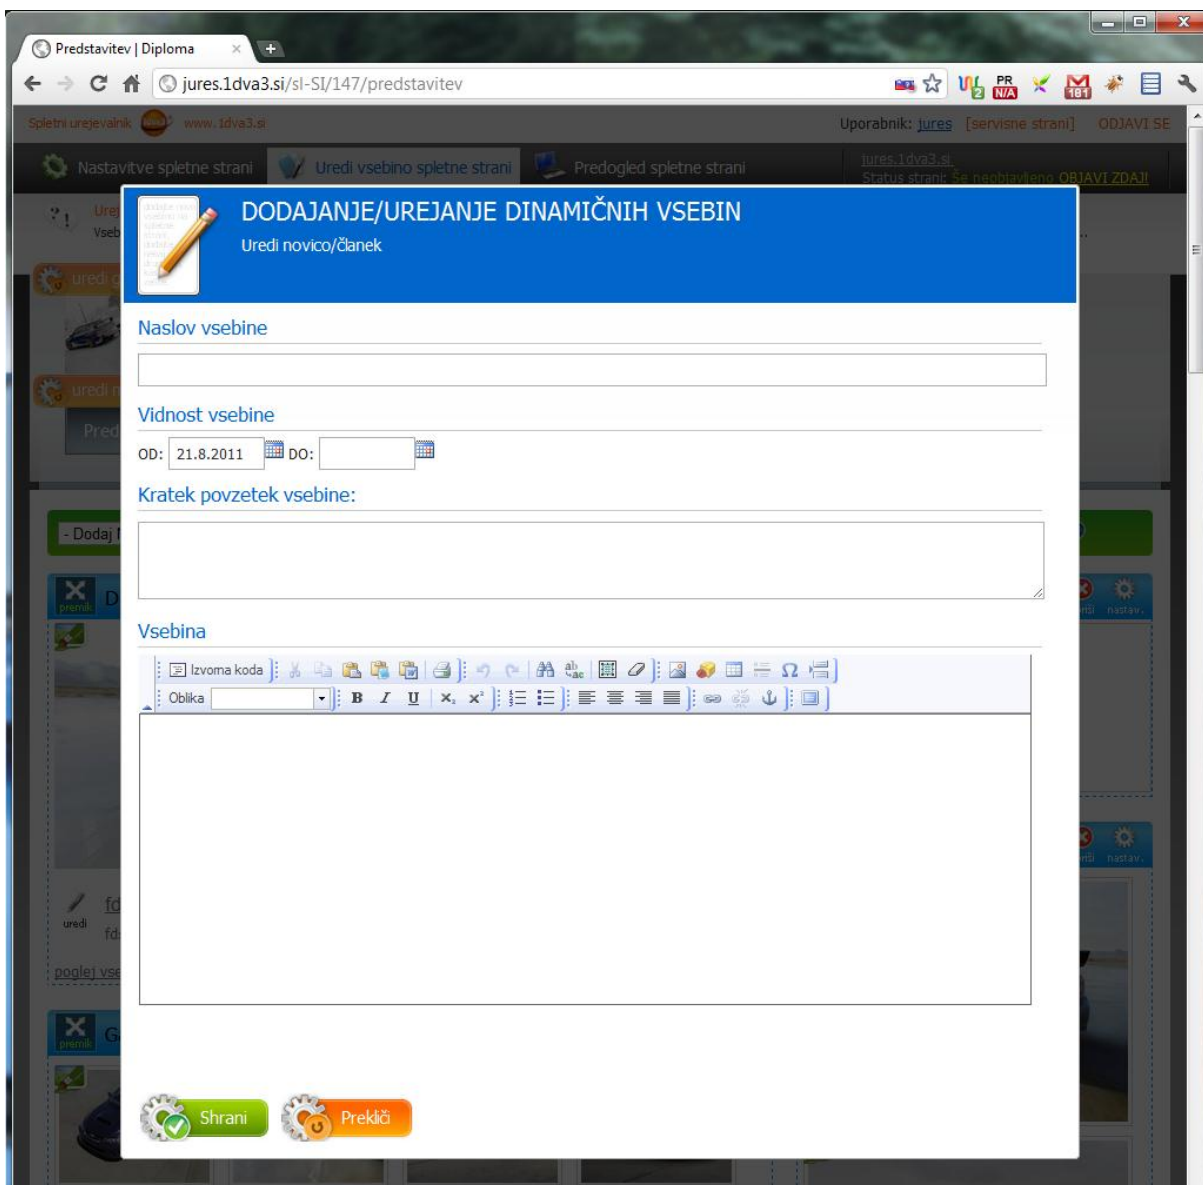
Predstavitev | Diploma

jures.1dva3.si/sl-SI/147/predstavitev

PR N/A

181

Spletni urejevalnik www.1dva3.si

Uporabnik: jures [servisne strani] ODJAVI SE

Nastavitve spletne strani

Uredi vsebino spletne strani

Predogled spletne strani

jures.1dva3.si
Status strani: Še neobjavljeno OBJAVI ZDAJ!

Urej
Vseb

uredi

uredi

Pred

- Dodaj

premik

D

nastav.

nastav.

uredi

fd

fd

poglej vs

premik

G

DODAJANJE/UREJANJE DINAMIČNIH VSEBIN

Uredi novico/članek

Naslov vsebine

Vidnost vsebine

OD: 21.8.2011 DO:

Kratek povzetek vsebine:

Vsebina

Izvorna koda

Oblika

B I U $x_2$ $x^2$

Ω

Shrani

Prekliči